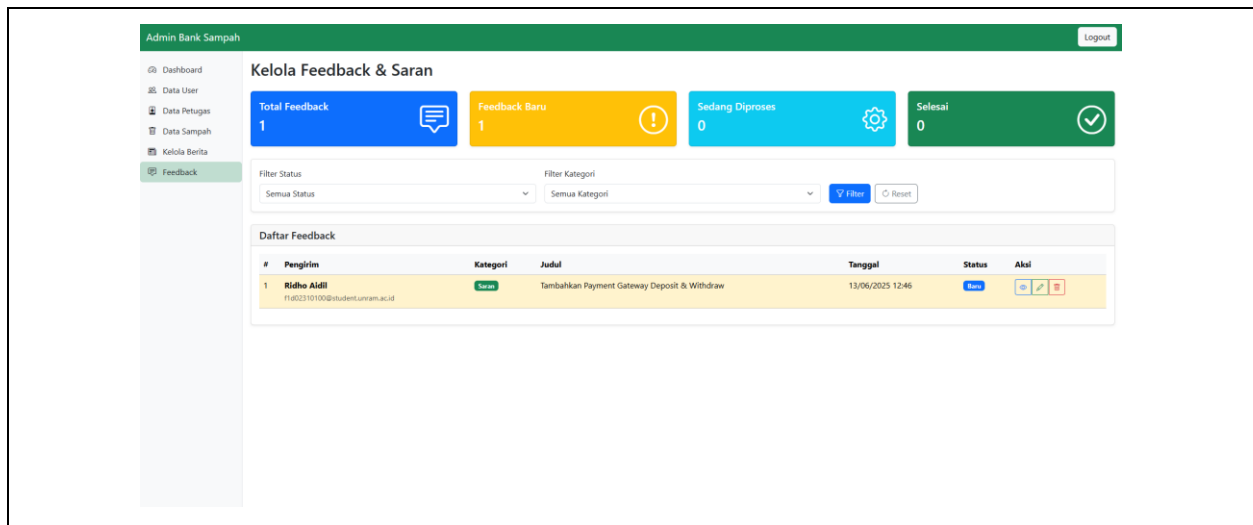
Admin Bank Sampah

Logout

Dashboard
Data User
Data Petugas
Data Sampah
Kelola Berita
Feedback

Kelola Feedback & Saran

Total Feedback
1

Feedback Baru
1

Sedang Diproses
0

Selesai
0

Filter Status
Semua Status

Filter Kategori
Semua Kategori

Filter
Reset

Daftar Feedback

| # | Pengirim | Kategori | Judul | Tanggal | Status | Aksi |
|---|---|---|---|---|---|---|
| 1 | Ridho Aidil f1d02310100@student.unram.ac.id | Saran | Tambahkan Payment Gateway Deposit & Withdraw | 13/06/2025 12:46 | Baru | |